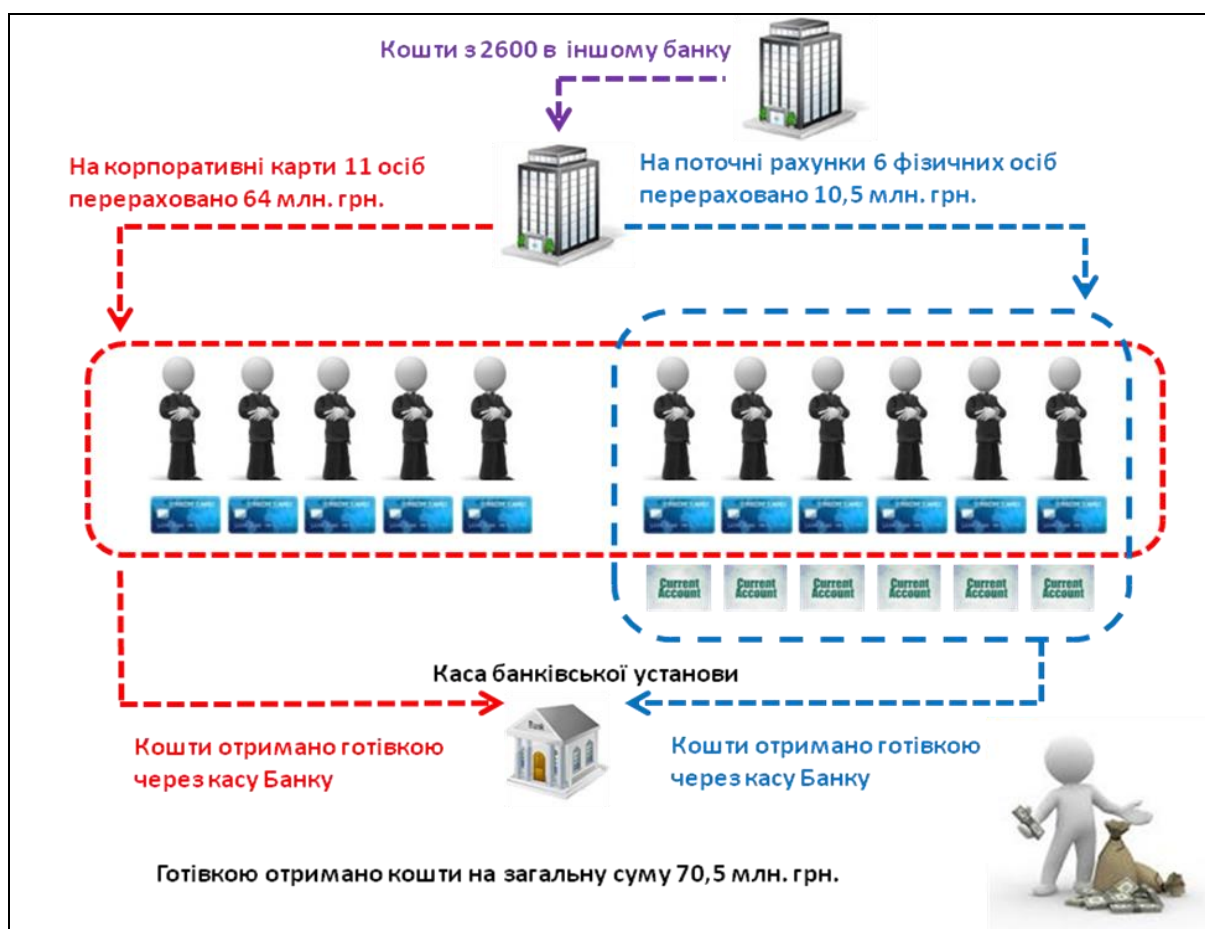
Кошти з 2600 в іншому банку

На корпоративні карти 11 осіб перераховано 64 млн. грн.

На поточні рахунки 6 фізичних осіб перераховано 10,5 млн. грн.

Current Account

Current Account

Current Account

Current Account

Current Account

Current Account

Каса банківської установи

Кошти отримано готівкою через касу Банку

Кошти отримано готівкою через касу Банку

Готівкою отримано кошти на загальну суму 70,5 млн. грн.